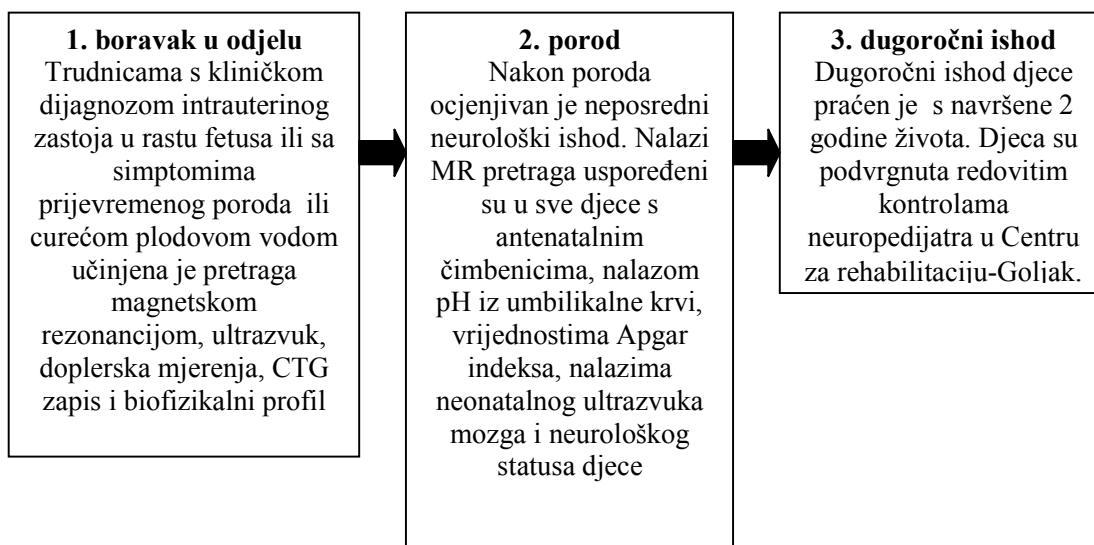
**1. boravak u odjelu**
Trudnicama s kliničkom dijagnozom intrauterinog zastoja u rastu fetusa ili sa simptomima prijevremenog poroda ili curećom plodovom vodom učinjena je pretraga magnetskom rezonancijom, ultrazvuk, doplerska mjerenja, CTG zapis i biofizikalni profil

**2. porod**
Nakon poroda ocjenjivan je neposredni neurološki ishod. Nalazi MR pretraga uspoređeni su u sve djece s antenatalnim čimbenicima, nalazom pH iz umbilikalne krvi, vrijednostima Apgar indeksa, nalazima neonatalnog ultrazvuka mozga i neurološkog statusa djece

**3. dugoročni ishod**
Dugoročni ishod djece praćen je s navršene 2 godine života. Djeca su podvrgnuta redovitim kontrolama neuropedijatra u Centru za rehabilitaciju-Goljak.